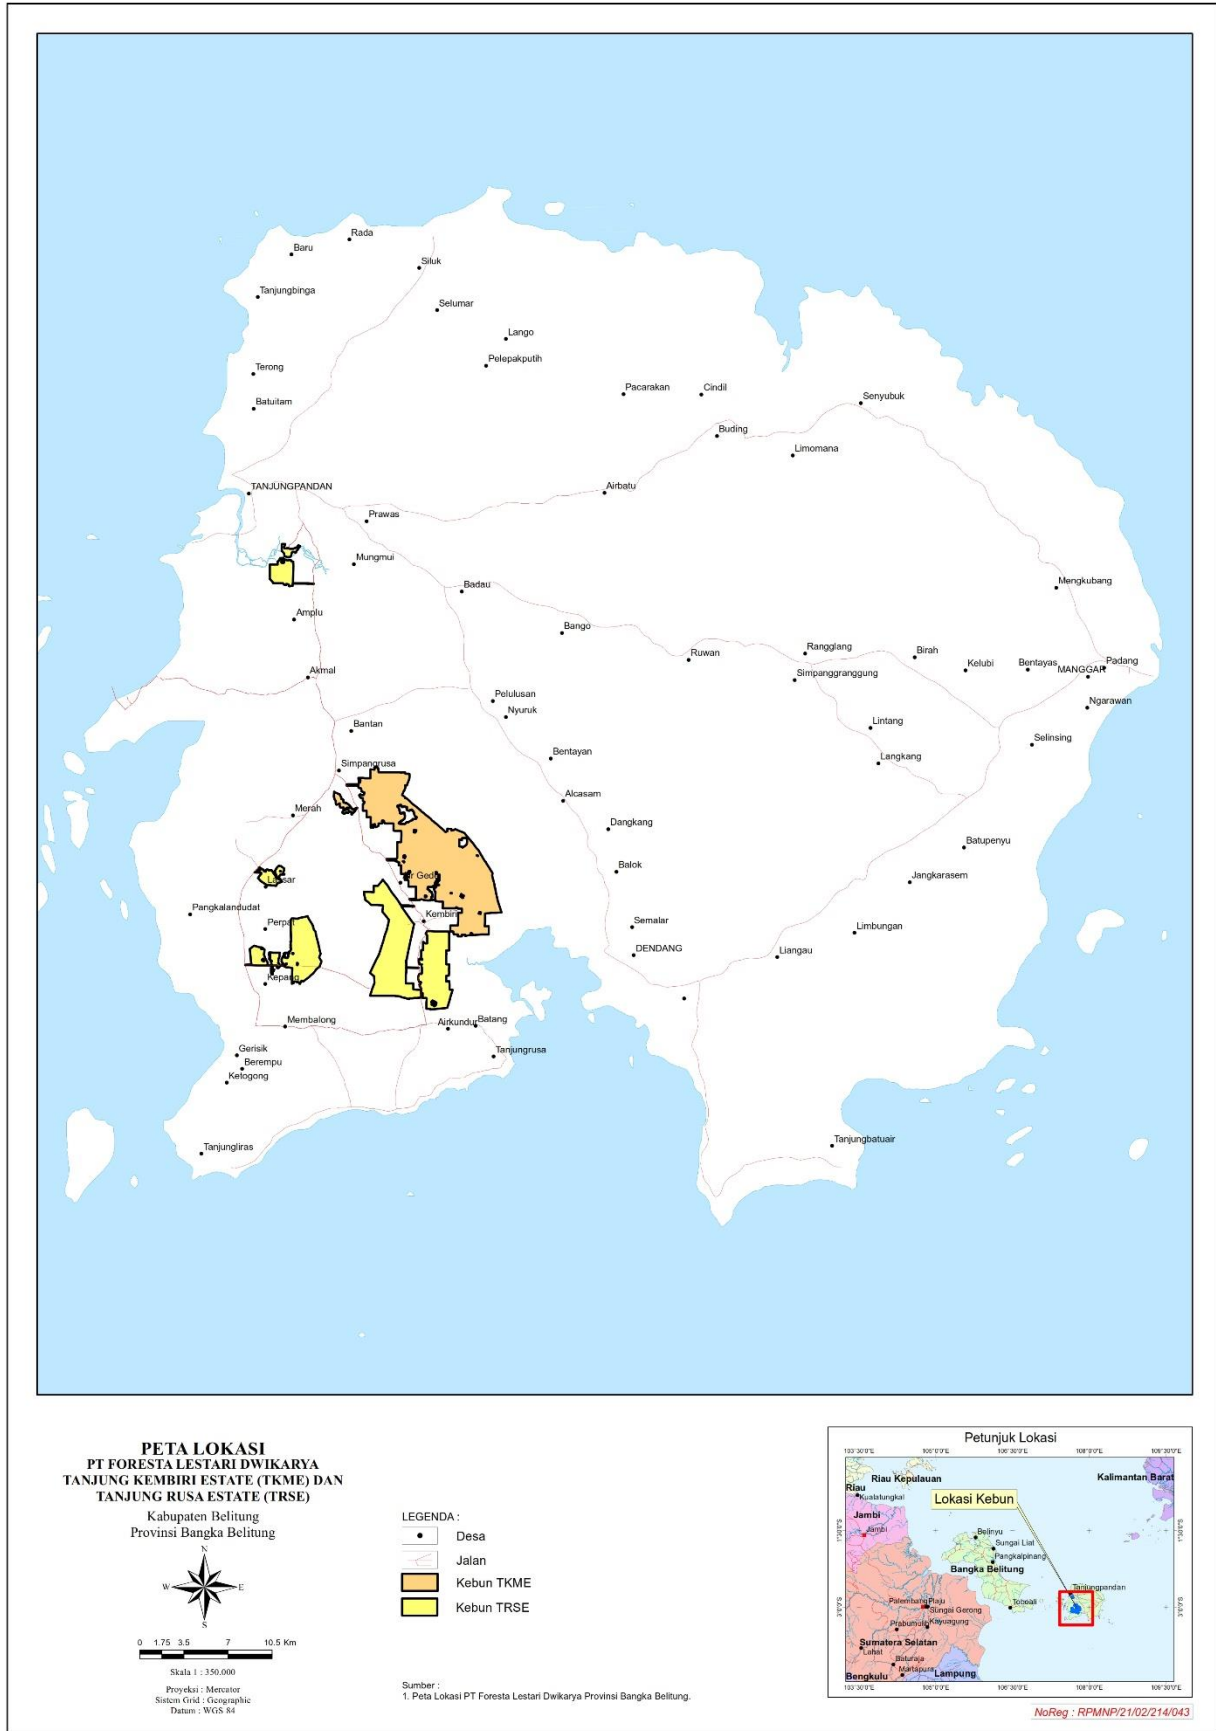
Rada
Baru
Siluk
Tanjungbinga
Selumar
Lango
Pelepakputih
Terong
Pacarakan
Cindil
Batuitam
Senyubuk
Buding
Limomana
TANJUNGPANDAN
Airbatu
Prawas
Mungmui
Mengkubang
Badau
Amplu
Bango
Ruwan
Rangglang
Birah
Kelubi
Bentayas
MANGGAR
Padang
Simpanggranggung
Akmal
Ngarawan
Pelulusan
Nyuruk
Bantan
Lintang
Selinsing
Bentayan
Langkang
Simpangrusa
Alcasam
Merah
Dangkang
Batupenyu
Balok
Lassar
Air Gede
Jangkarasem
Pangkalanduduk
Kembiri
Perpat
Semalar
Limbungan
DENDANG
Liangau
Kepang
Membalong
Airkundur
Batang
Tanjungrusa
Gerisik
Berempu
Ketogong
Tanjungliras
Tanjungbatuair

PETA LOKASI
PT FORESTA LESTARI DWIKARYA
TANJUNG KEMBIRI ESTATE (TKME) DAN
TANJUNG RUSA ESTATE (TRSE)
Kabupaten Belitung
Provinsi Bangka Belitung

N
W E
S

0 1.75 3.5 7 10.5 Km
Skala 1 : 350.000
Proyeksi : Mercator
Sistem Grid : Geographic
Datum : WGS 84

LEGENDA :
Desa
Jalan
Kebun TKME
Kebun TRSE

Sumber :
1. Peta Lokasi PT Foresta Lestari Dwikarya Provinsi Bangka Belitung.

Petunjuk Lokasi
105°30'0"E 106°0'0"E 106°30'0"E 107°0'0"E 108°30'0"E
Riau Kepulauan
Kalimantan Barat
Riau
Kualatungkal
Lokasi Kebun
Jambi
Jambi
Belinyu
Sungai Liat
Pangkalpinang
Bangka Belitung
Tanjungpandan
Palembang
Plaju
Sungai Gerong
Toboali
Prabumulih
Kayuagung
Sumatera Selatan
Lahat
Baturaja
Martapura
Bengkulu
Lampung
1°30'S
3°0'S
105°30'0"E 106°0'0"E 106°30'0"E 107°0'0"E 108°30'0"E

NoReg : RPMNP/21/02/214/043